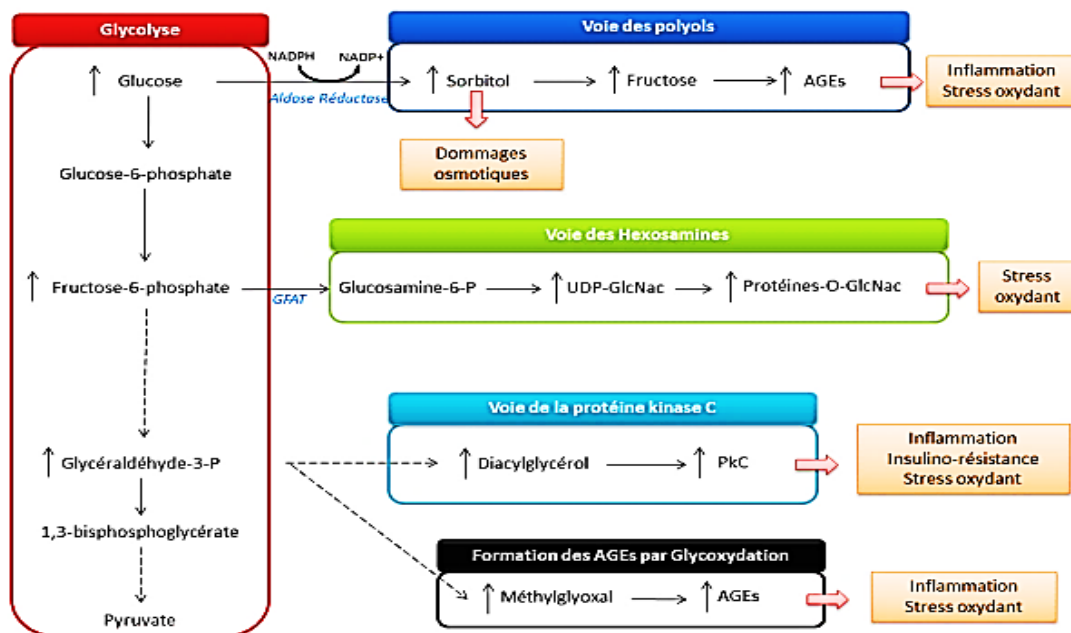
Glycolyse

↑ Glucose

Glucose-6-phosphate

↑ Fructose-6-phosphate

↑ Glycéraldéhyde-3-P

1,3-bisphosphoglycérate

Pyruvate

NADPH NADP+

Aldose Réductase

Voie des polyols

↑ Sorbitol → ↑ Fructose → ↑ AGEs

Inflammation
Stress oxydant

Dommages osmotiques

GFAT

Voie des Hexosamines

Glucosamine-6-P → ↑ UDP-GlcNac → ↑ Protéines-O-GlcNac

Stress oxydant

Voie de la protéine kinase C

↑ Diacylglycérol → ↑ PkC

Inflammation
Insulino-résistance
Stress oxydant

Formation des AGEs par Glycoxydation

↑ Méthylglyoxal → ↑ AGEs

Inflammation
Stress oxydant